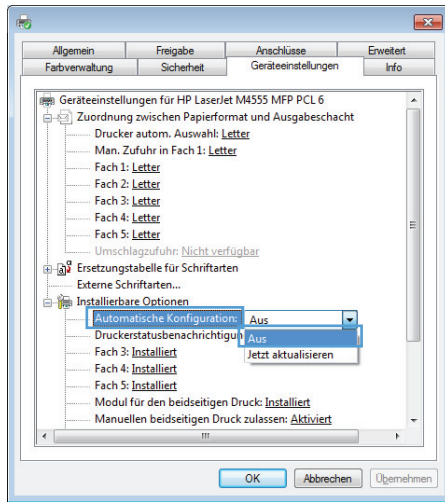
Allgemein | Freigabe | Anschlüsse | Erweitert
Farbverwaltung | Sicherheit | Geräteeinstellungen | Info

Geräteeinstellungen für HP LaserJet M4555 MFP PCL 6
Zuordnung zwischen Papierformat und Ausgabeschacht
Drucker autom. Auswahl: Letter
Man. Zufuhr in Fach 1: Letter
Fach 1: Letter
Fach 2: Letter
Fach 3: Letter
Fach 4: Letter
Fach 5: Letter
Umschlagzufuhr: Nicht verfügbar
Ersetzungstabelle für Schriftarten
Externe Schriftarten...
Installierbare Optionen
Automatische Konfiguration: Aus
Aus
Jetzt aktualisieren
Druckerstatusbenachrichtigun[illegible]
Fach 3: Installiert
Fach 4: Installiert
Fach 5: Installiert
Modul für den beidseitigen Druck: Installiert
Manuellen beidseitigen Druck zulassen: Aktiviert

OK | Abbrechen | Übernehmen